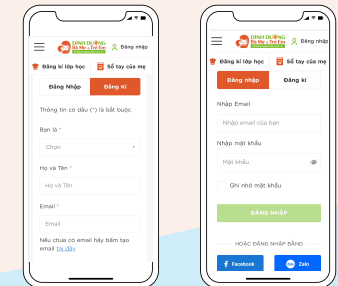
DINH DƯỠNG Bà Mẹ & Trẻ Em
Đăng nhập
Đăng kí lớp học
Sổ tay của mẹ
Đăng Nhập
Đăng Kí
Thông tin có dấu (*) là bắt buộc
Bạn là *
Chọn
Họ và Tên *
Họ và Tên
Email *
Email
Nếu chưa có email hãy bấm tạo email tại đây

DINH DƯỠNG Bà Mẹ & Trẻ Em
Đăng nhập
Đăng kí lớp học
Sổ tay của mẹ
Đăng nhập
Đăng kí
Nhập Email
Nhập email của bạn
Nhập mật khẩu
Mật khẩu
Ghi nhớ mật khẩu
ĐĂNG NHẬP
HOẶC ĐĂNG NHẬP BẰNG
Facebook
Zalo